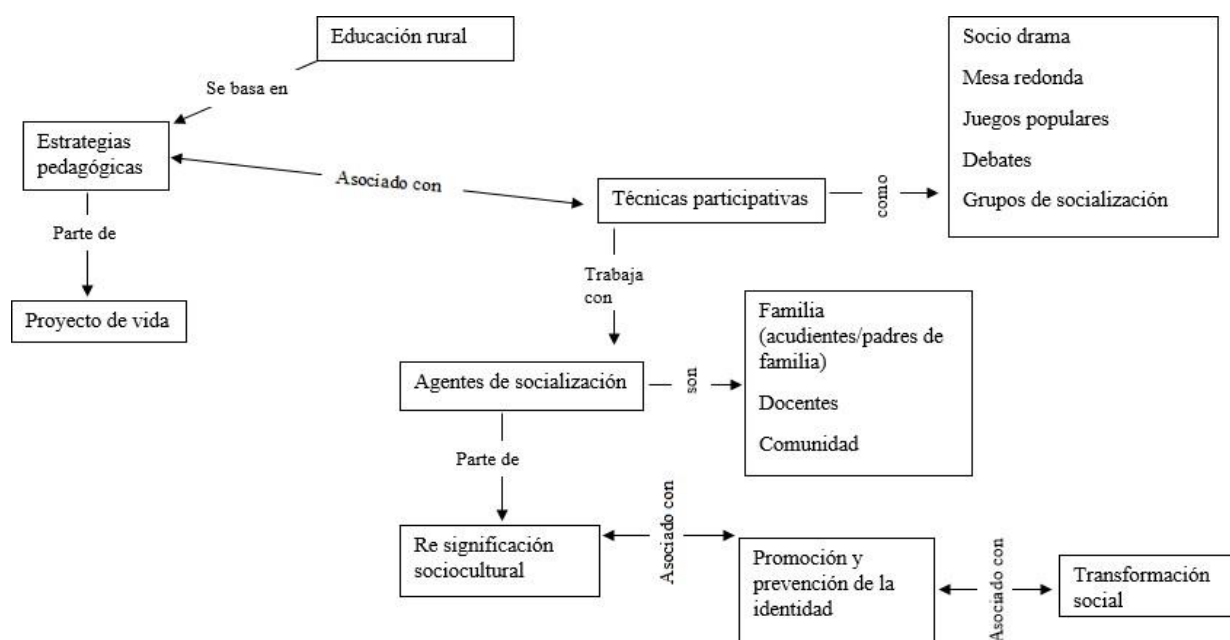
Educación rural

Se basa en

Estrategias pedagógicas

Asociado con

Técnicas participativas

como

Socio drama

Mesa redonda

Juegos populares

Debates

Grupos de socialización

Parte de

Proyecto de vida

Trabaja con

Agentes de socialización

son

Familia (acudientes/padres de familia)

Docentes

Comunidad

Parte de

Re significación sociocultural

Asociado con

Promoción y prevención de la identidad

Asociado con

Transformación social